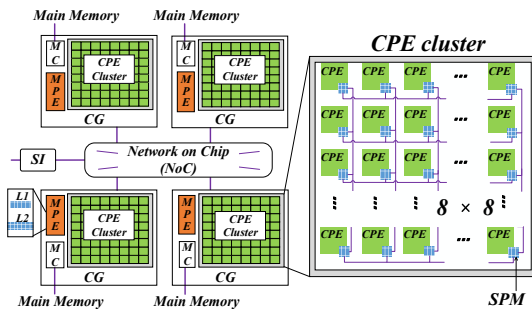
Main Memory
Main Memory
M C
M P E
CPE Cluster
CG
CPE Cluster
M P E
CG
SI
Network on Chip (NoC)
L1
L2
M P E
CPE Cluster
M C
CG
M P E
CPE Cluster
CG
Main Memory
Main Memory
CPE cluster
CPE CPE CPE ... CPE
CPE CPE CPE ... CPE
CPE CPE CPE ... CPE
⋮ ⋮ ⋮ $8 \times 8$ ⋮
CPE CPE CPE ... CPE
SPM